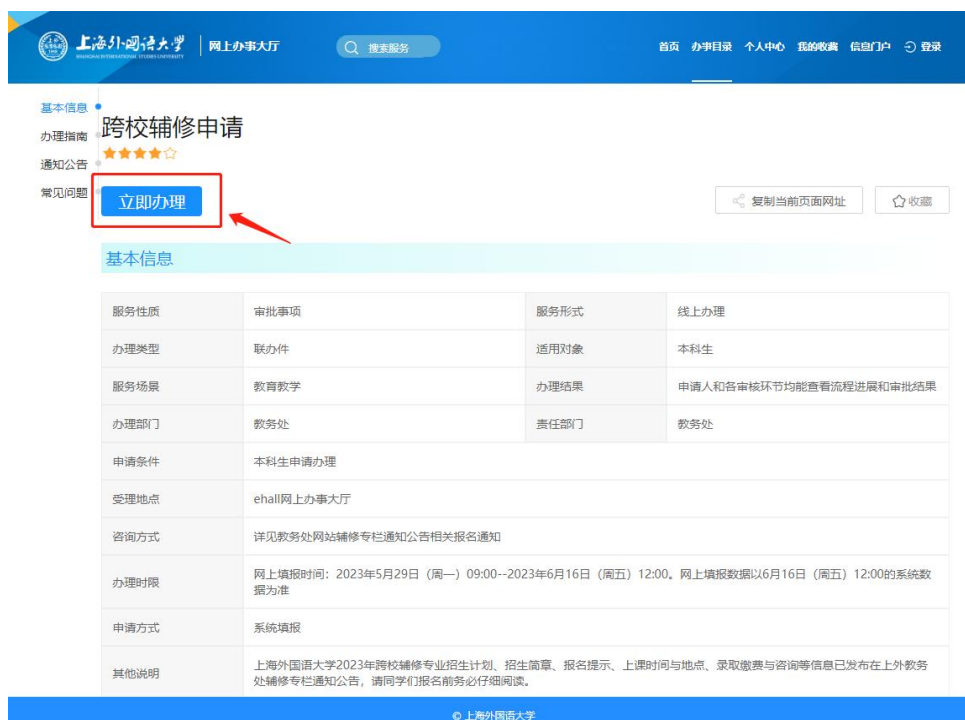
上海外国语大学 SHANGHAI INTERNATIONAL STUDIES UNIVERSITY | 网上办事大厅

搜索服务

首页 办事目录 个人中心 我的收藏 信息门户 登录

基本信息
办理指南
通知公告
常见问题

跨校辅修申请

立即办理

复制当前页面网址
收藏

基本信息

| 服务性质 | 审批事项 | 服务形式 | 线上办理 |
|---|---|---|---|
| 办理类型 | 联办件 | 适用对象 | 本科生 |
| 服务场景 | 教育教学 | 办理结果 | 申请人和各审核环节均能查看流程进展和审批结果 |
| 办理部门 | 教务处 | 责任部门 | 教务处 |
| 申请条件 | 本科生申请办理 | | |
| 受理地点 | ehall网上办事大厅 | | |
| 咨询方式 | 详见教务处网站辅修专栏通知公告相关报名通知 | | |
| 办理时限 | 网上填报时间：2023年5月29日（周一）09:00--2023年6月16日（周五）12:00。网上填报数据以6月16日（周五）12:00的系统数据为准 | | |
| 申请方式 | 系统填报 | | |
| 其他说明 | 上海外国语大学2023年跨校辅修专业招生计划、招生简章、报名提示、上课时间与地点、录取缴费与咨询等信息已发布在上外教务处辅修专栏通知公告，请同学们报名前务必仔细阅读。 | | |

© 上海外国语大学